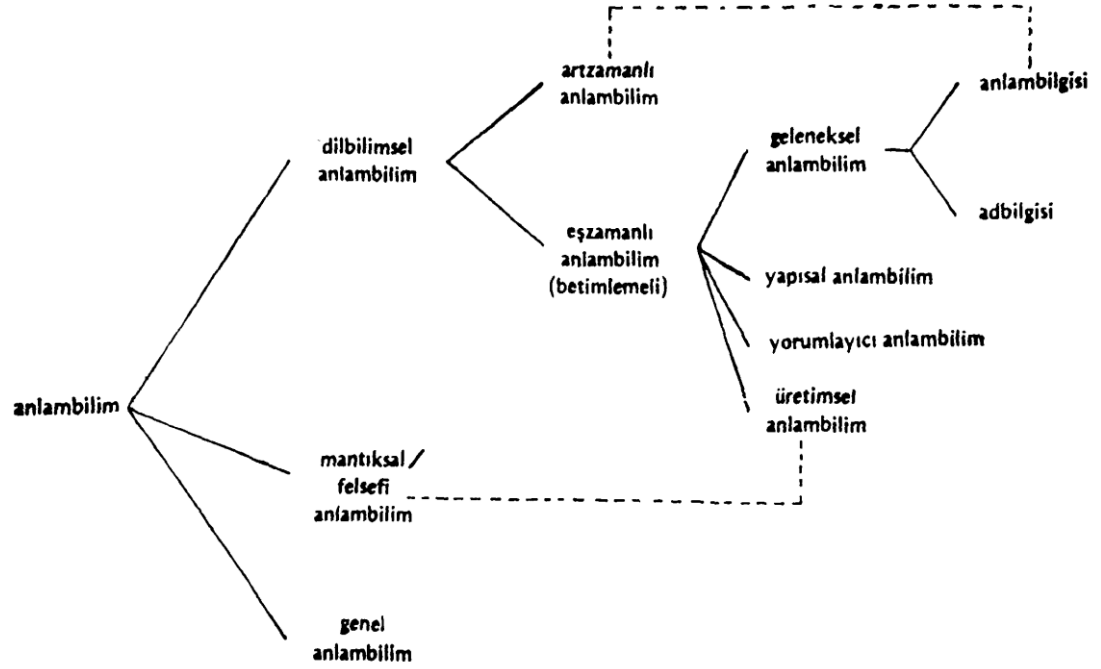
anlambilim

dilbilimsel anlambilim

artzamanlı anlambilim

eşzamanlı anlambilim (betimlemeli)

geleneksel anlambilim

anlambilgisi

adbilgisi

yapısal anlambilim

yorumlayıcı anlambilim

üretimsel anlambilim

mantıksal / felsefi anlambilim

genel anlambilim